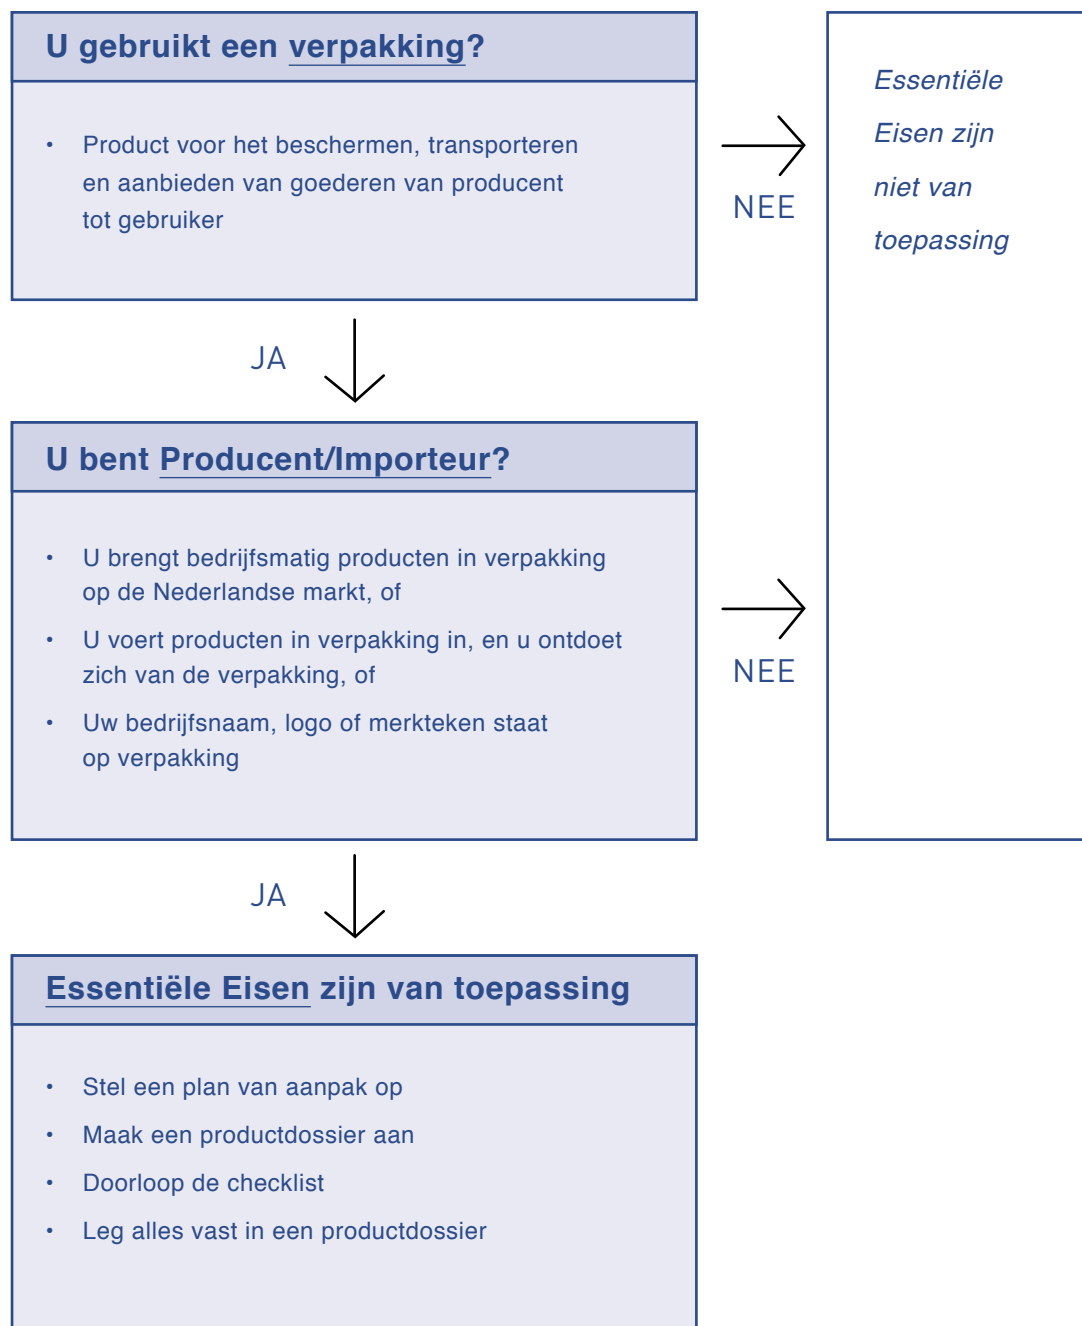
U gebruikt een verpakking?

- Product voor het beschermen, transporteren en aanbieden van goederen van producent tot gebruiker

NEE

Essentiële Eisen zijn niet van toepassing

JA

U bent Producent/Importeur?

- U brengt bedrijfsmatig producten in verpakking op de Nederlandse markt, of
- U voert producten in verpakking in, en u ontdoet zich van de verpakking, of
- Uw bedrijfsnaam, logo of merkteken staat op verpakking

NEE

JA

Essentiële Eisen zijn van toepassing

- Stel een plan van aanpak op
- Maak een productdossier aan
- Doorloop de checklist
- Leg alles vast in een productdossier